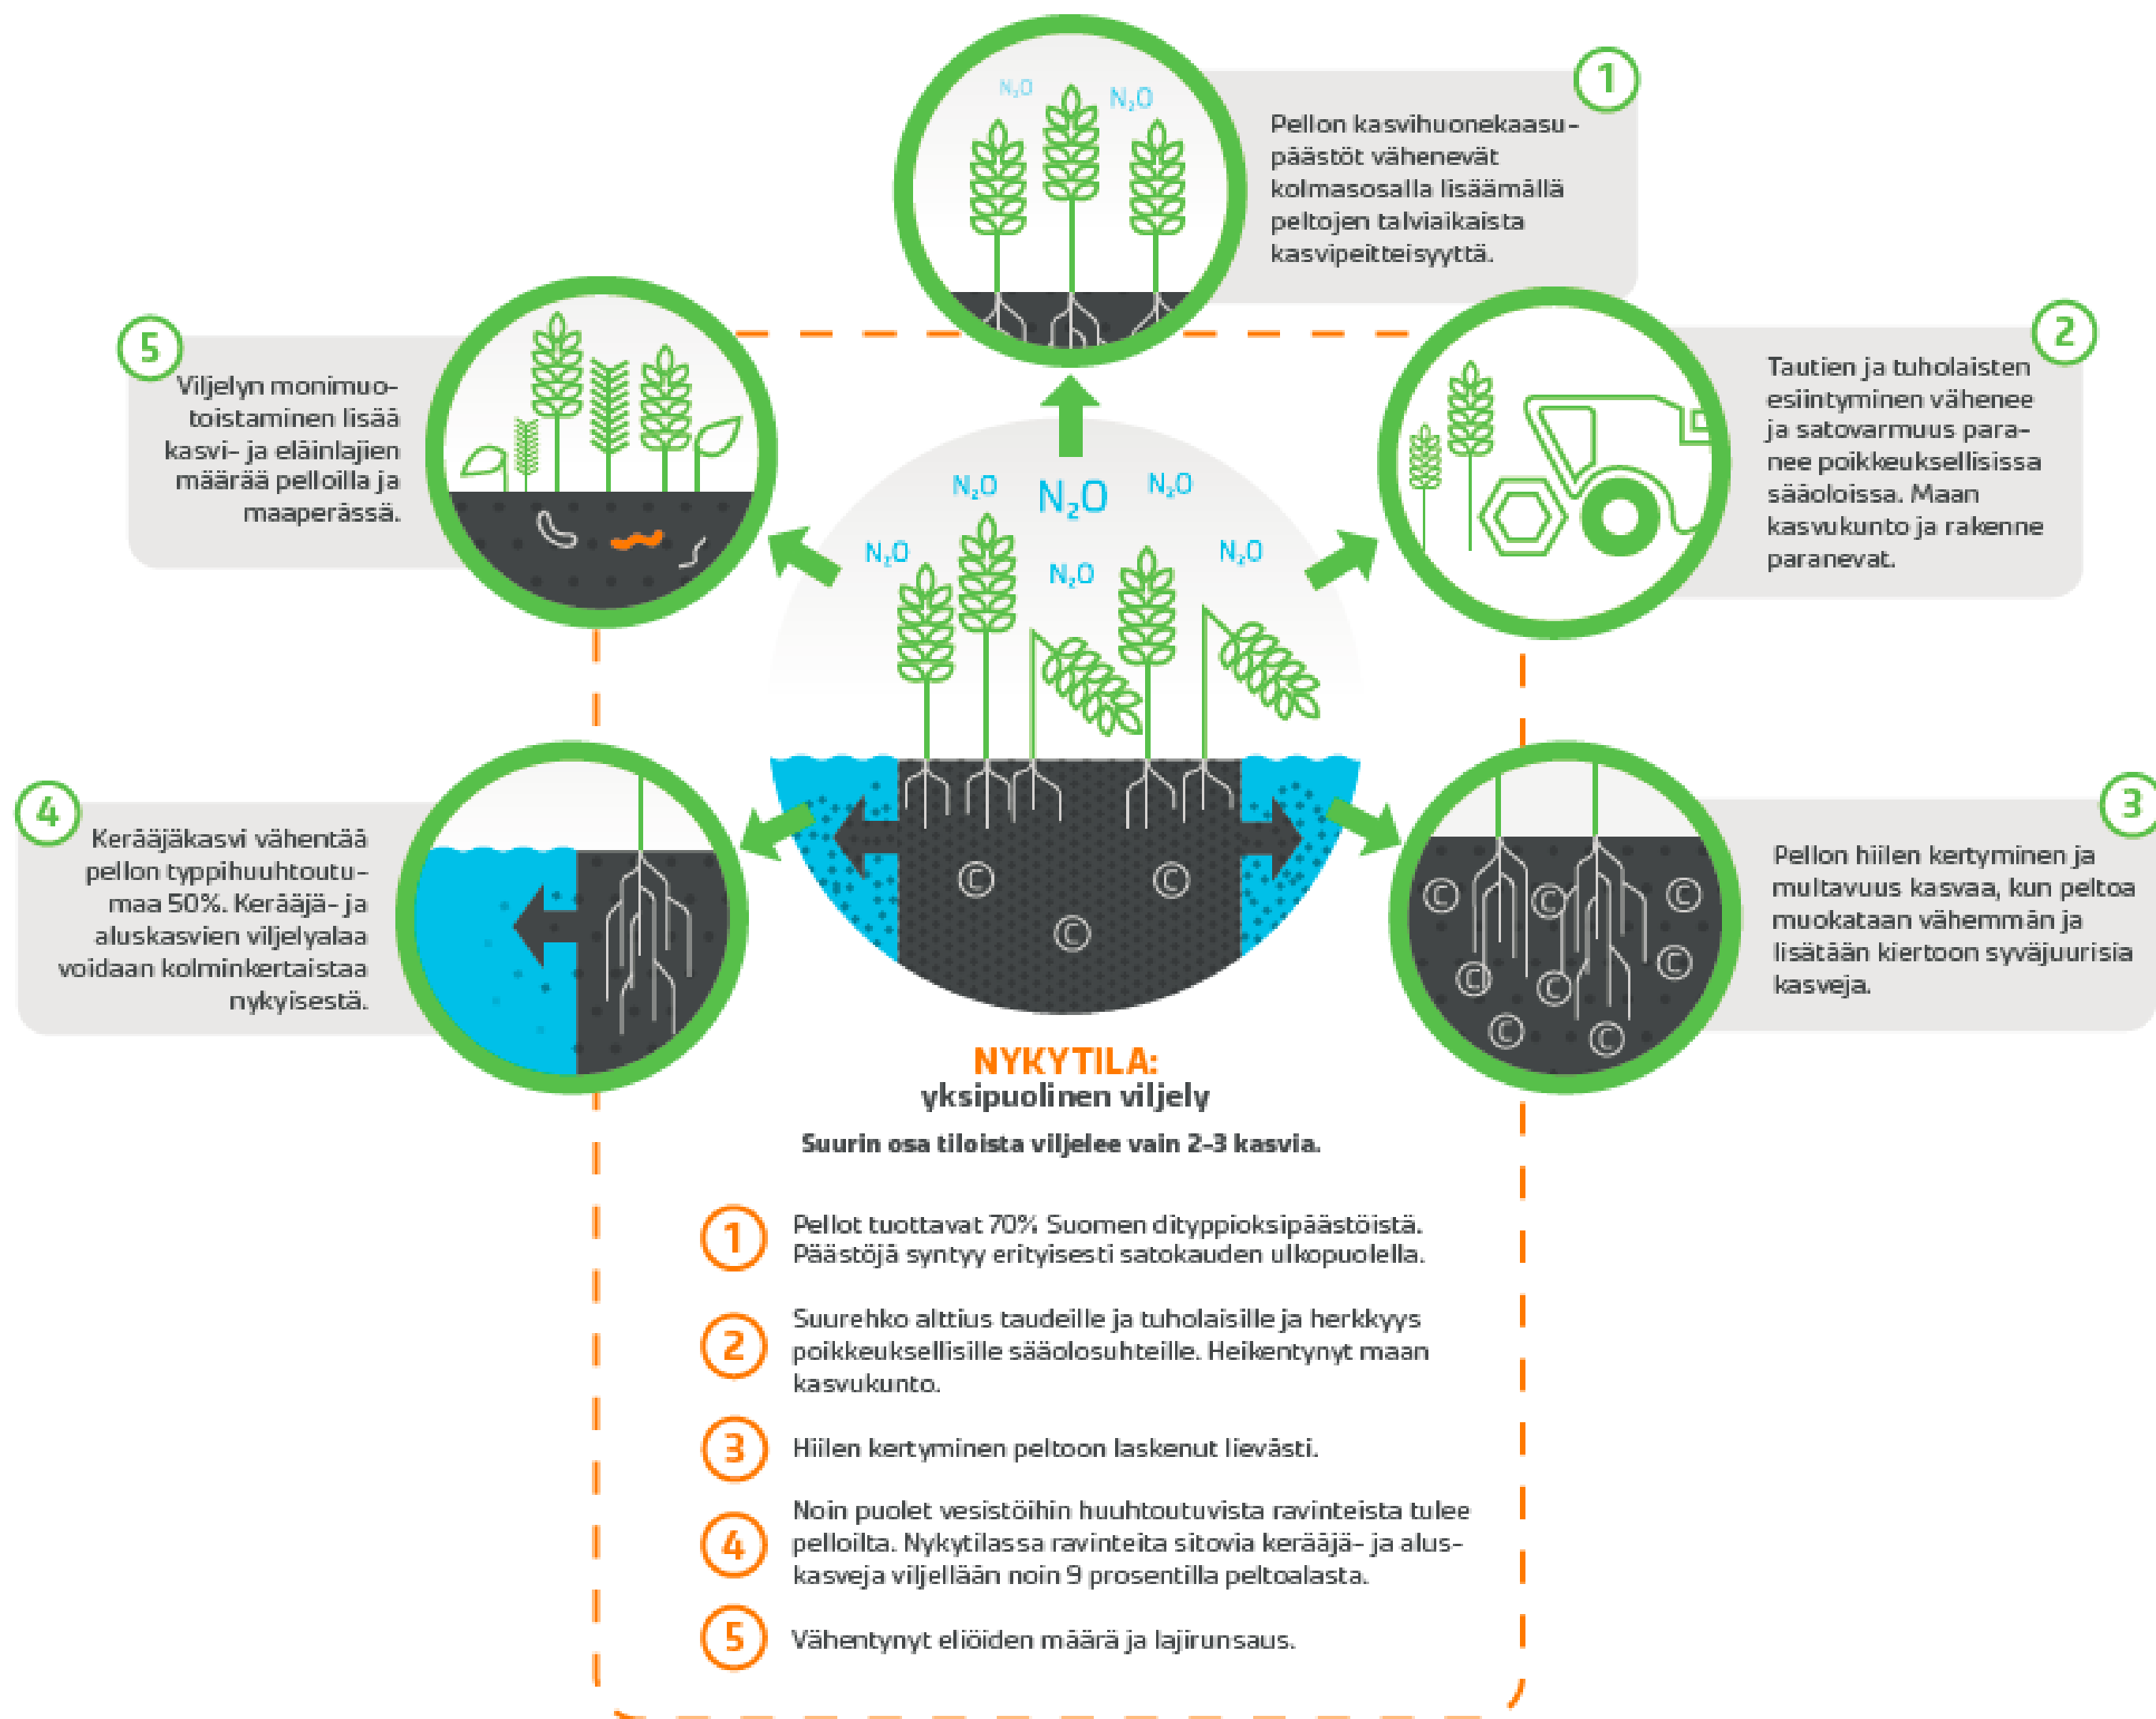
$N_2O$ $N_2O$

1

Pellon kasvihuonekaasupäästöt vähenevät kolmasosalla lisäämällä peltojen talviaikaista kasvipeitteisyyttä.

5

Viljelyn monimuotoistaminen lisää kasvi- ja eläinlajien määrää pelloilla ja maaperässä.

2

Tautien ja tuholaisten esiintyminen vähenee ja satovarmuus paranee poikkeuksellisissa sääoloissa. Maan kasvukunto ja rakenne paranevat.

$N_2O$ $N_2O$ $N_2O$ $N_2O$ $N_2O$ $N_2O$

4

Kerääjäkasvi vähentää pellon typpihuuhtoutumaa 50%. Kerääjä- ja aluskasvien viljelyalaa voidaan kolminkertaistaa nykyisestä.

3

Pellon hiilen kertyminen ja multavuus kasvaa, kun peltoa muokataan vähemmän ja lisätään kiertoon syväjuurisia kasveja.

NYKYTILA:
yksipuolinen viljely

Suurin osa tiloista viljelee vain 2-3 kasvia.

1 Pellot tuottavat 70% Suomen dityppioksipäästöistä. Päästöjä syntyy erityisesti satokauden ulkopuolella.

2 Suurehko alttius taudeille ja tuholaisille ja herkkyys poikkeuksellisille sääolosuhteille. Heikentynyt maan kasvukunto.

3 Hiilen kertyminen peltoon laskenut lievästi.

4 Noin puolet vesistöihin huuhtoutuvista ravinteista tulee pelloilta. Nykytilassa ravinteita sitovia kerääjä- ja aluskasveja viljellään noin 9 prosentilla peltoalasta.

5 Vähentynyt eliöiden määrä ja lajirunsaus.